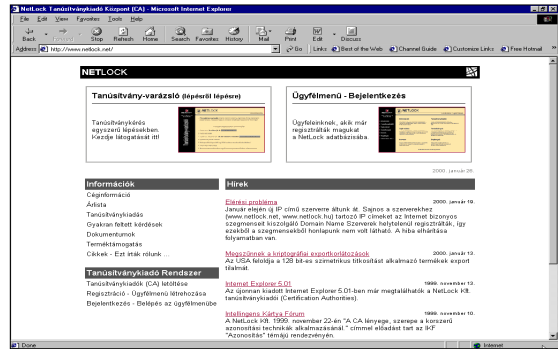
NetLock Tanúsítványkiadó Központ (CA) - Microsoft Internet Explorer

File Edit View Favorites Tools Help

Back Forward Stop Refresh Home Search Favorites History Mail Print Edit Discuss

Address http://www.netlock.net/ Go Links Best of the Web Channel Guide Customize Links Free Hotmail

NETLOCK

Tanúsítvány-varázsló (lépésről lépésre)

Tanúsítványkérés egyszerű lépésekben. Kezdje látogatását itt!

Ügyfelmenü - Bejelentkezés

Ügyfeleinknek, akik már regisztrálták magukat a NetLock adatbázisába.

2000. január 28.

Információk

Céginformáció
Árlista
Tanúsítványkiadás
Gyakran feltett kérdések
Dokumentumok
Terméktámogatás
Cikkek - Ezt írták rólunk ...

Tanúsítványkiadó Rendszer

Tanúsítványkiadók (CA) letöltése
Regisztráció - Ügyfelmenü létrehozása
Bejelentkezés - Belépés az ügyfelmenübe

Hírek

Elérési probléma 2000. január 19.
Január elején új IP című szerverre álltunk át. Sajnos a szerverekhez (www.netlock.net, www.netlock.hu) tartozó IP címeket az Internet bizonyos szegmenseit kiszolgáló Domain Name Szerverek helytelenül regisztrálták, így ezekből a szegmensekből honlapunk nem volt látható. A hiba elhárítása folyamatban van.

Megszűnnek a kriptográfiai exportkorlátozások 2000. január 18.
Az USA feloldja a 128 bit-es szimetrikus titkosítást alkalmazó termékek export tilalmát.

Internet Explorer 5.01 1999. november 13.
Az újonnan kiadott Internet Explorer 5.01-ben már megtalálhatók a NetLock Kft. tanúsítványkiadói (Certification Authorities).

Intelligens Kártya Fórum 1999. november 10.
A NetLock Kft. 1999. november 22-én "A CA lényege, szerepe a korszerű azonosítási technikák alkalmazásánál." címmel előadást tart az IKF "Azonosítás" témájú rendezvényén.

Done Internet